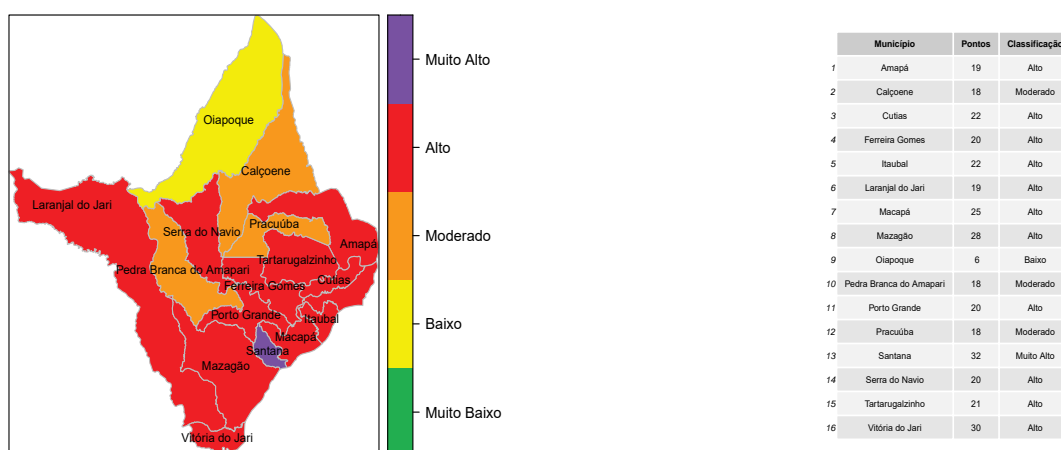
Oiapoque
Calçoene
Laranjal do Jari
Serra do Navio
Pracuúba
Amapá
Pedra Branca do Amapari
Tartarugalzinho
Cutias
Ferreira Gomes
Porto Grande
Itaubal
Macapá
Santana
Mazagão
Vitória do Jari

Muito Alto
Alto
Moderado
Baixo
Muito Baixo

| | Município | Pontos | Classificaçã |
|---|---|---|---|
| 1 | Amapá | 19 | Alto |
| 2 | Calçoene | 18 | Moderado |
| 3 | Cutias | 22 | Alto |
| 4 | Ferreira Gomes | 20 | Alto |
| 5 | Itaubal | 22 | Alto |
| 6 | Laranjal do Jari | 19 | Alto |
| 7 | Macapá | 25 | Alto |
| 8 | Mazagão | 28 | Alto |
| 9 | Oiapoque | 6 | Baixo |
| 10 | Pedra Branca do Amapari | 18 | Moderado |
| 11 | Porto Grande | 20 | Alto |
| 12 | Pracuúba | 18 | Moderado |
| 13 | Santana | 32 | Muito Alto |
| 14 | Serra do Navio | 20 | Alto |
| 15 | Tartarugalzinho | 21 | Alto |
| 16 | Vitória do Jari | 30 | Alto |